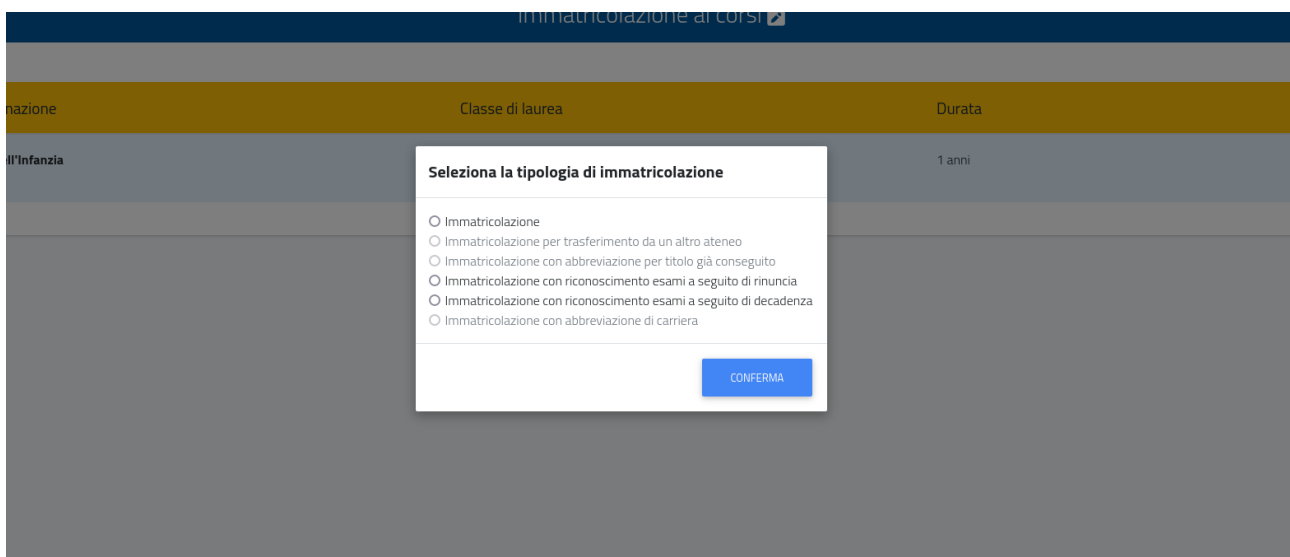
Immatricolazione ai corsi

| nazione | Classe di laurea | Durata |
|---|---|---|
| ll'Infanzia | | 1 anni |

Seleziona la tipologia di immatricolazione

○ Immatricolazione
○ Immatricolazione per trasferimento da un altro ateneo
○ Immatricolazione con abbreviazione per titolo già conseguito
○ Immatricolazione con riconoscimento esami a seguito di rinuncia
○ Immatricolazione con riconoscimento esami a seguito di decadenza
○ Immatricolazione con abbreviazione di carriera

CONFERMA